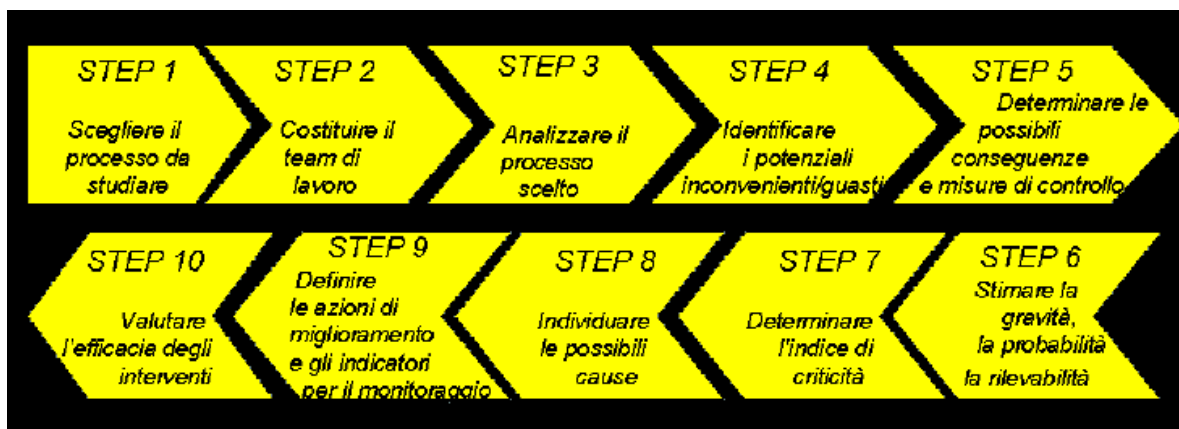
STEP 1
Scegliere il processo da studiare

STEP 2
Costituire il team di lavoro

STEP 3
Analizzare il processo scelto

STEP 4
Identificare i potenziali inconvenienti/guasti

STEP 5
Determinare le possibili conseguenze e misure di controllo

STEP 6
Stimare la gravità, la probabilità la rilevabilità

STEP 7
Determinare l'indice di criticità

STEP 8
Individuare le possibili cause

STEP 9
Definire le azioni di miglioramento e gli indicatori per il monitoraggio

STEP 10
Valutare l'efficacia degli interventi